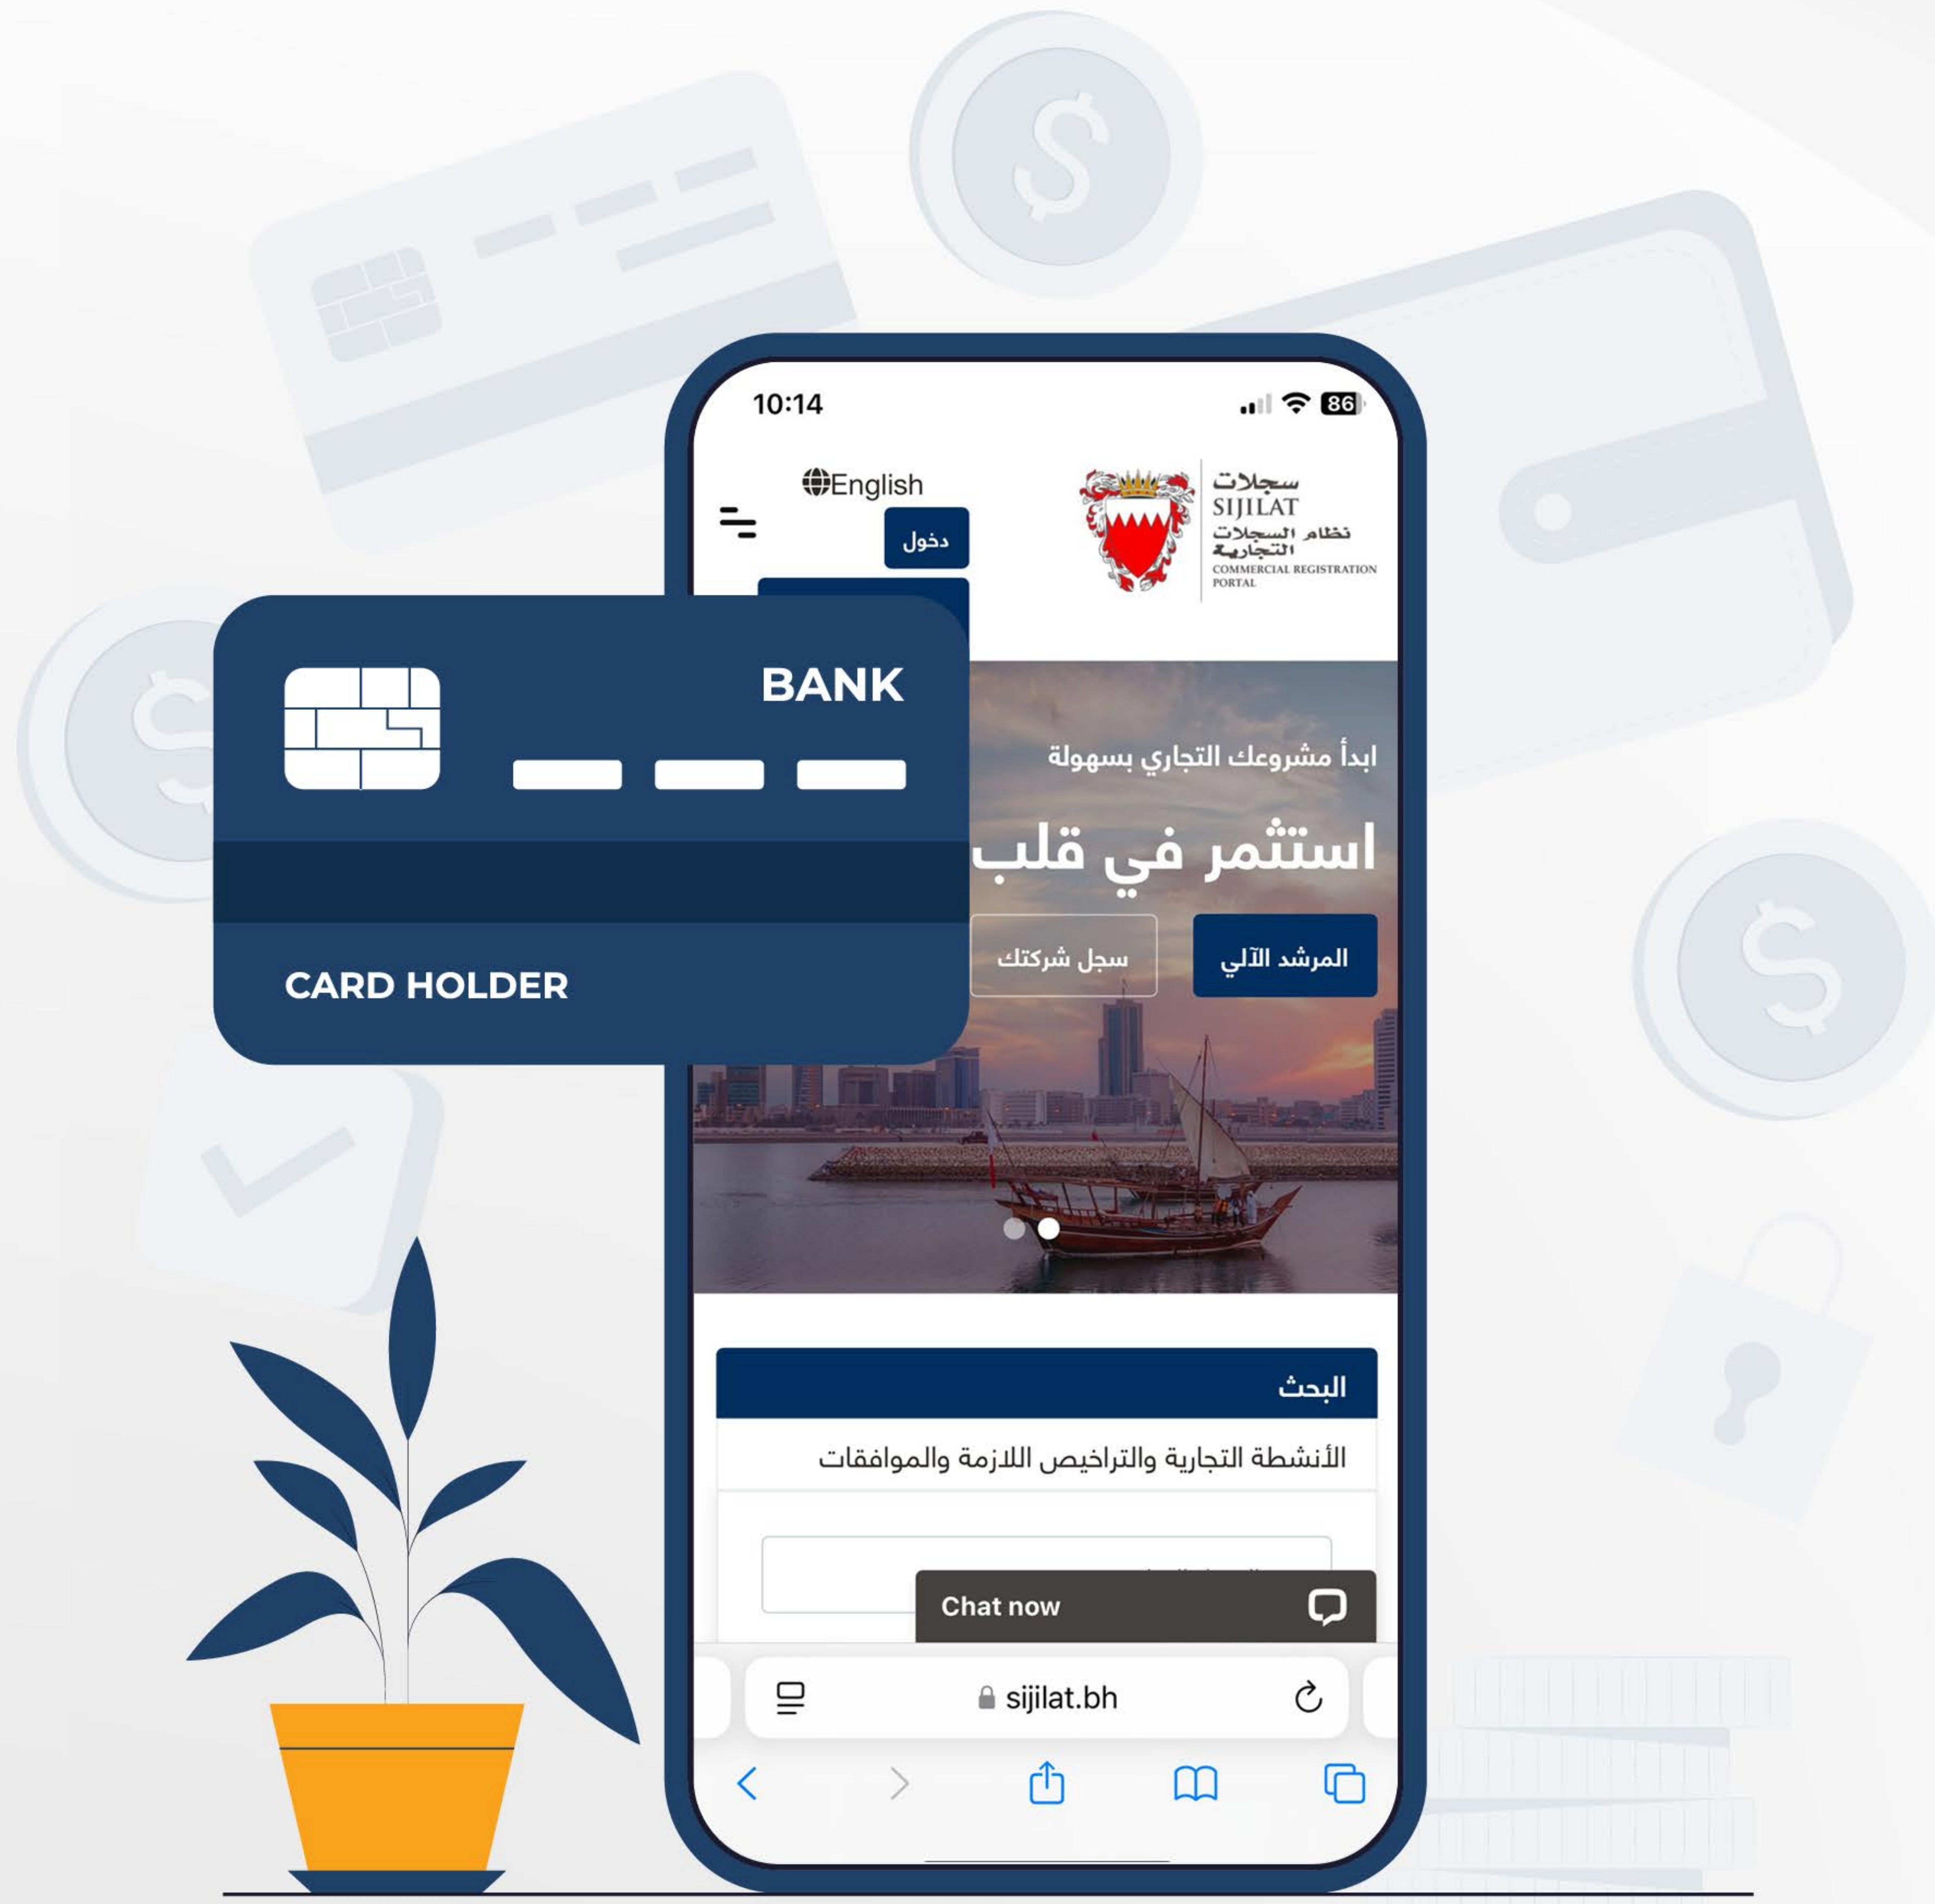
10:14

86

English

دخول

سجلات
SIJILAT
نظام السجلات التجارية
COMMERCIAL REGISTRATION PORTAL

BANK

CARD HOLDER

ابدأ مشروعك التجاري بسهولة

استثمر في قلب

سجل شركتك

المرشد الآلي

البحث

الأنشطة التجارية والتراخيص اللازمة والموافقات

Chat now

sijilat.bh